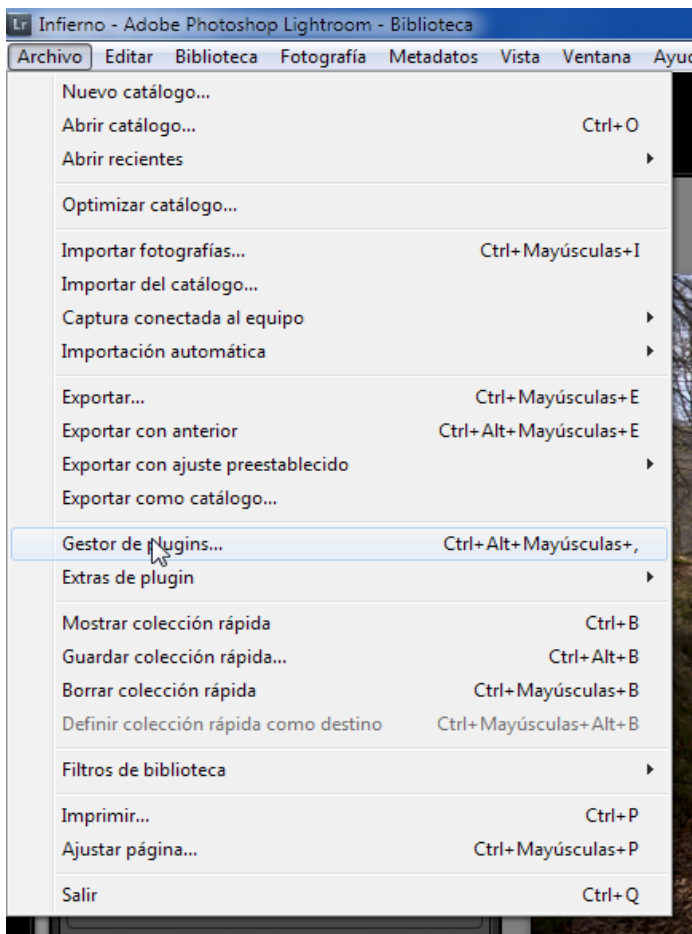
Lr Infierno - Adobe Photoshop Lightroom - Biblioteca

Archivo Editar Biblioteca Fotografía Metadatos Vista Ventana Ayud

Nuevo catálogo...
Abrir catálogo... Ctrl+O
Abrir recientes

Optimizar catálogo...

Importar fotografías... Ctrl+Mayúsculas+I
Importar del catálogo...
Captura conectada al equipo
Importación automática

Exportar... Ctrl+Mayúsculas+E
Exportar con anterior Ctrl+Alt+Mayúsculas+E
Exportar con ajuste preestablecido
Exportar como catálogo...

Gestor de plugins... Ctrl+Alt+Mayúsculas+,
Extras de plugin

Mostrar colección rápida Ctrl+B
Guardar colección rápida... Ctrl+Alt+B
Borrar colección rápida Ctrl+Mayúsculas+B
Definir colección rápida como destino Ctrl+Mayúsculas+Alt+B

Filtros de biblioteca

Imprimir... Ctrl+P
Ajustar página... Ctrl+Mayúsculas+P

Salir Ctrl+Q